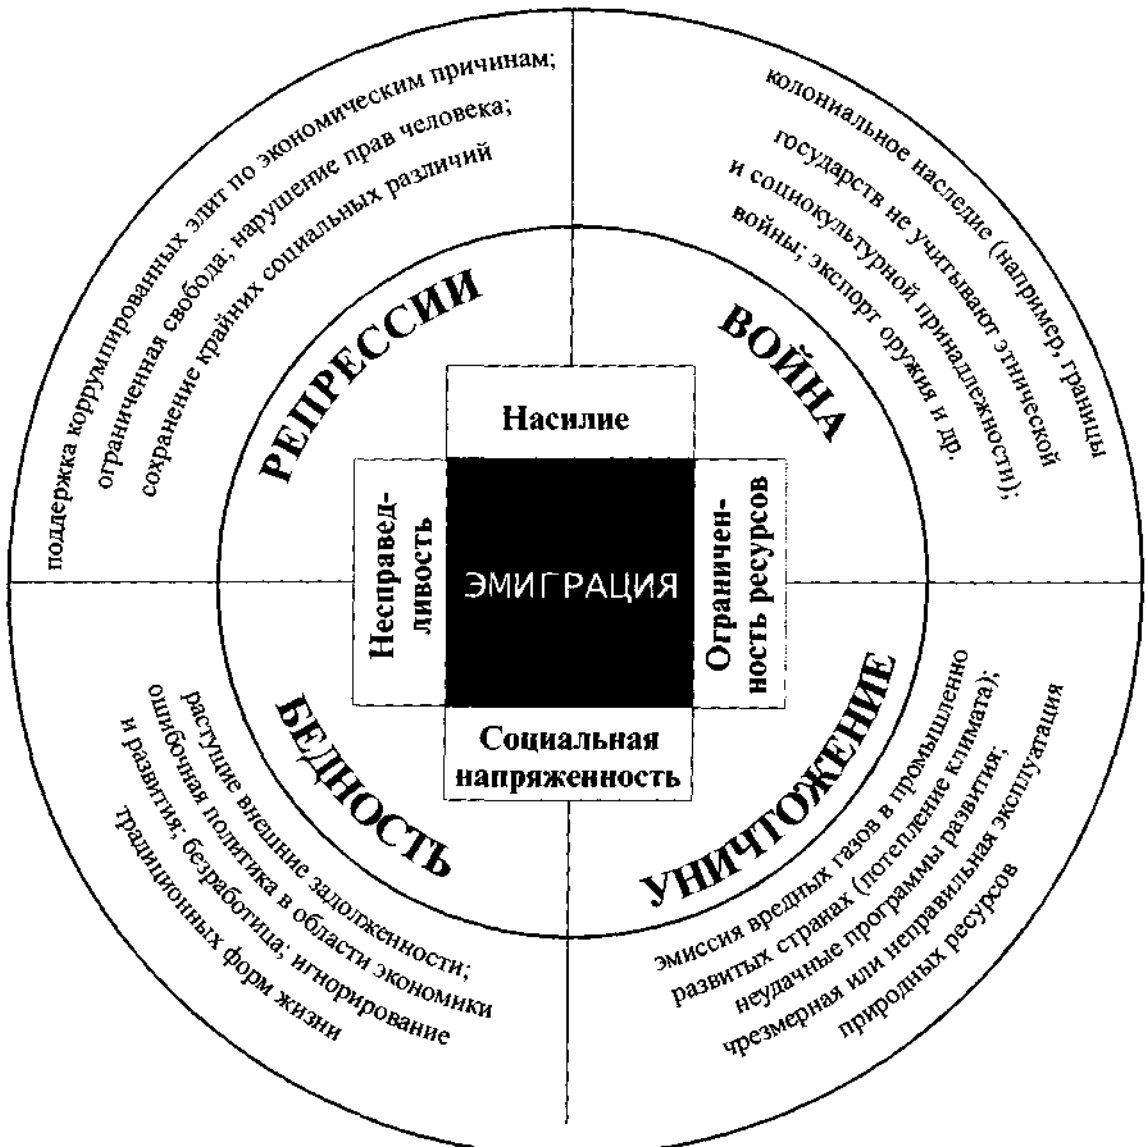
поддержка коррумпированных элит по экономическим причинам; ограниченная свобода; нарушение прав человека; сохранение крайних социальных различий

РЕПРЕССИИ

колониальное наследие (например, границы государств не учитывают этнической и социокультурной принадлежности); войны; экспорт оружия и др.

ВОЙНА

Насилие

Несправедливость

ЭМИГРАЦИЯ

Ограниченность ресурсов

Социальная напряженность

БЕДНОСТЬ

растущие внешние задолженности; ошибочная политика в области экономики и развития; безработица; игнорирование традиционных форм жизни

УНИЧТОЖЕНИЕ

эмиссия вредных газов в промышленно развитых странах (потепление климата); неудачные программы развития; чрезмерная или неправильная эксплуатация природных ресурсов